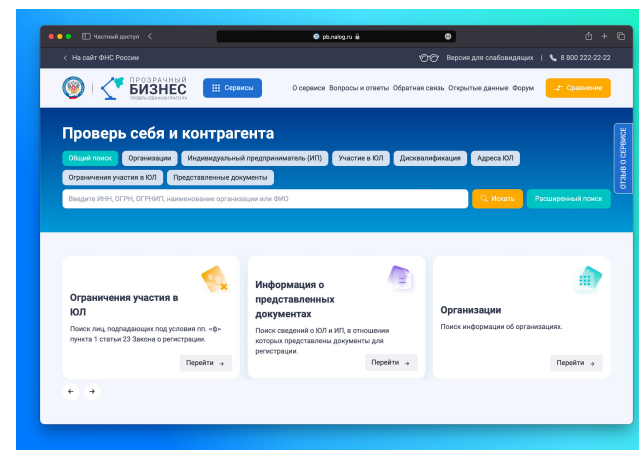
Частный доступ

pb.nalog.ru

< На сайт ФНС России

Версия для слабовидящих | 8 800 222-22-22

ПРОЗРАЧНЫЙ БИЗНЕС
ПРОВЕРЬ СЕБЯ И КОНТРАГЕНТА

Сервисы

О сервисе Вопросы и ответы Обратная связь Открытые данные Форум

Сравнение

Проверь себя и контрагента

Общий поиск Организации Индивидуальный предприниматель (ИП) Участие в ЮЛ Дисквалификация Адреса ЮЛ Ограничения участия в ЮЛ Представленные документы

Введите ИНН, ОГРН, ОГРНИП, наименование организации или ФИО

Искать

Расширенный поиск

ОТЗЫВ О СЕРВИСЕ

Ограничения участия в ЮЛ

Поиск лиц, подпадающих под условия пп. «ф» пункта 1 статьи 23 Закона о регистрации.

Перейти →

Информация о представленных документах

Поиск сведений о ЮЛ и ИП, в отношении которых представлены документы для регистрации.

Перейти →

Организации

Поиск информации об организациях.

Перейти →

← →